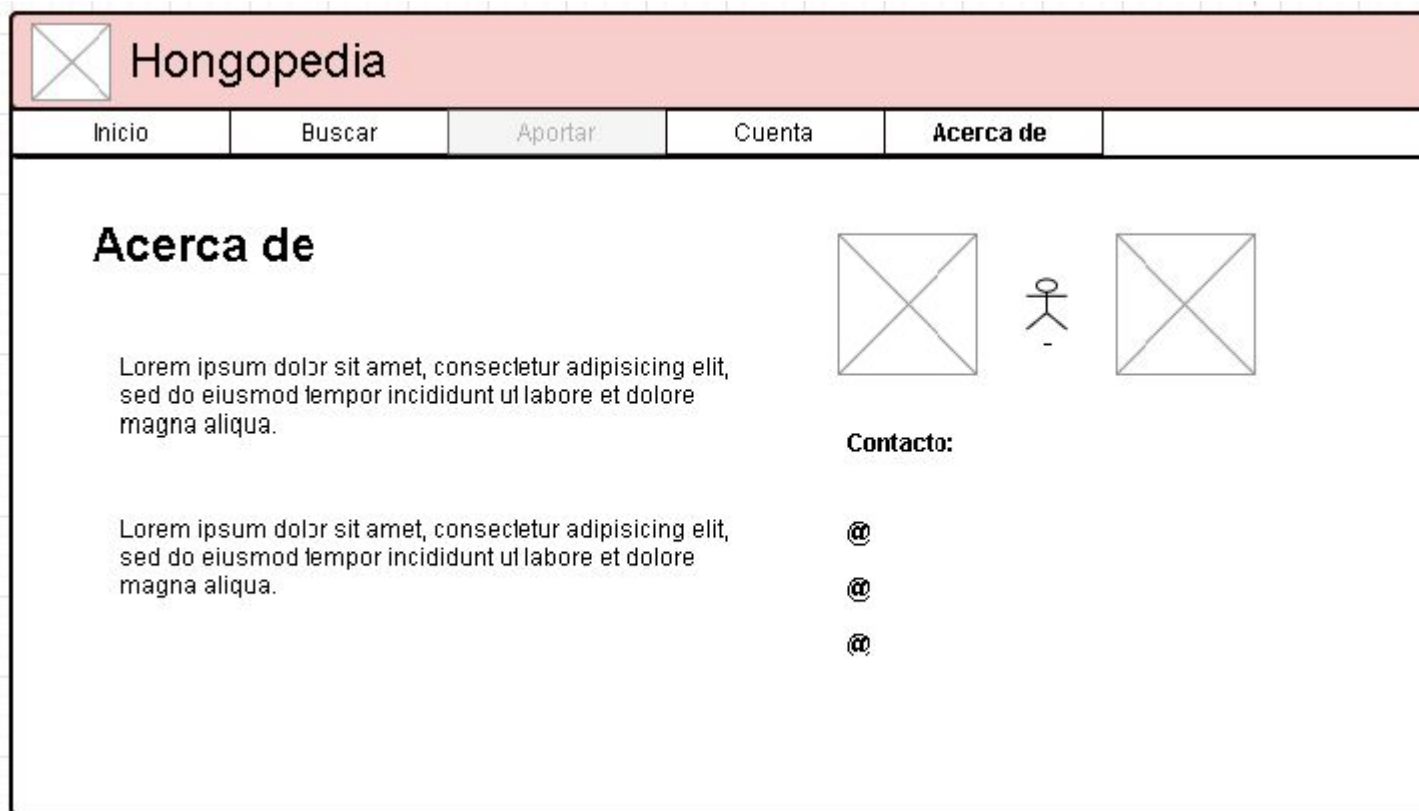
Hongopedia

Inicio | Buscar | Aportar | Cuenta | Acerca de

Acerca de

Lorem ipsum dolor sit amet, consectetur adipisicing elit, sed do eiusmod tempor incididunt ut labore et dolore magna aliqua.

Lorem ipsum dolor sit amet, consectetur adipisicing elit, sed do eiusmod tempor incididunt ut labore et dolore magna aliqua.

-

Contacto:

@

@

@